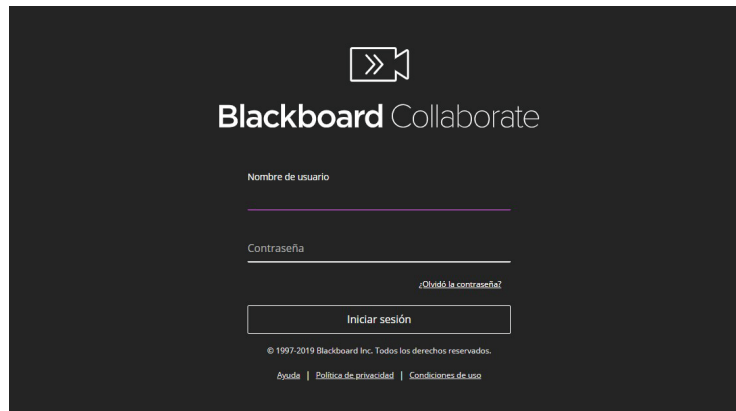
Blackboard Collaborate

Nombre de usuario

Contraseña

¿Olvidó la contraseña?

Iniciar sesión

© 1997-2019 Blackboard Inc. Todos los derechos reservados.

Ayuda | Política de privacidad | Condiciones de uso